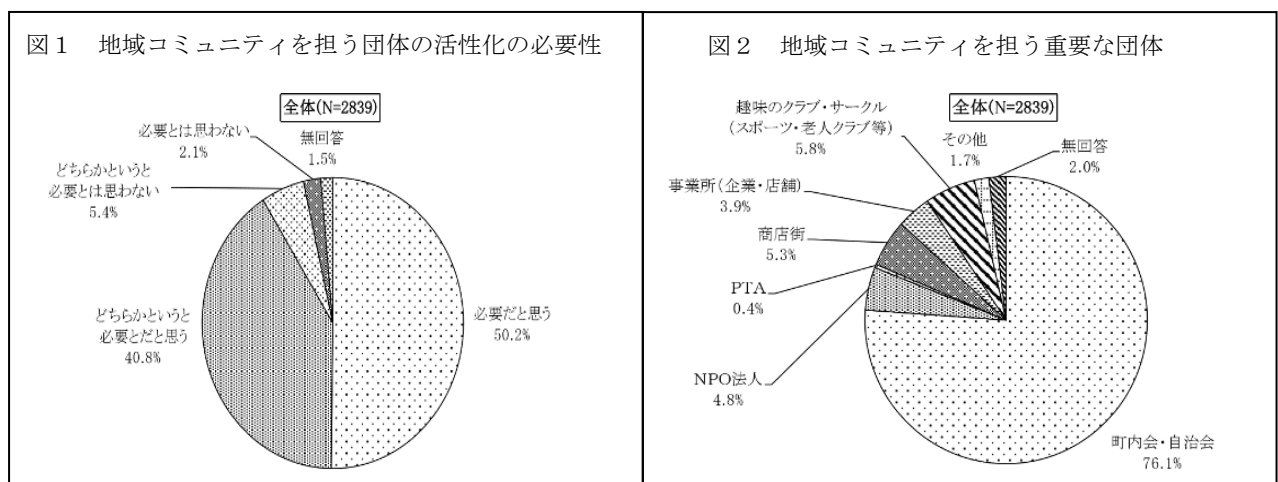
図１　地域コミュニティを担う団体の活性化の必要性

全体(N=2839)

必要とは思わない
2.1%

無回答
1.5%

どちらかというと
必要とは思わない
5.4%

どちらかというと
必要とだと思う
40.8%

必要だと思う
50.2%

図２　地域コミュニティを担う重要な団体

全体(N=2839)

趣味のクラブ・サークル
（スポーツ・老人クラブ等）
5.8%

その他
1.7%

無回答
2.0%

事業所（企業・店舗）
3.9%

商店街
5.3%

PTA
0.4%

NPO法人
4.8%

町内会・自治会
76.1%